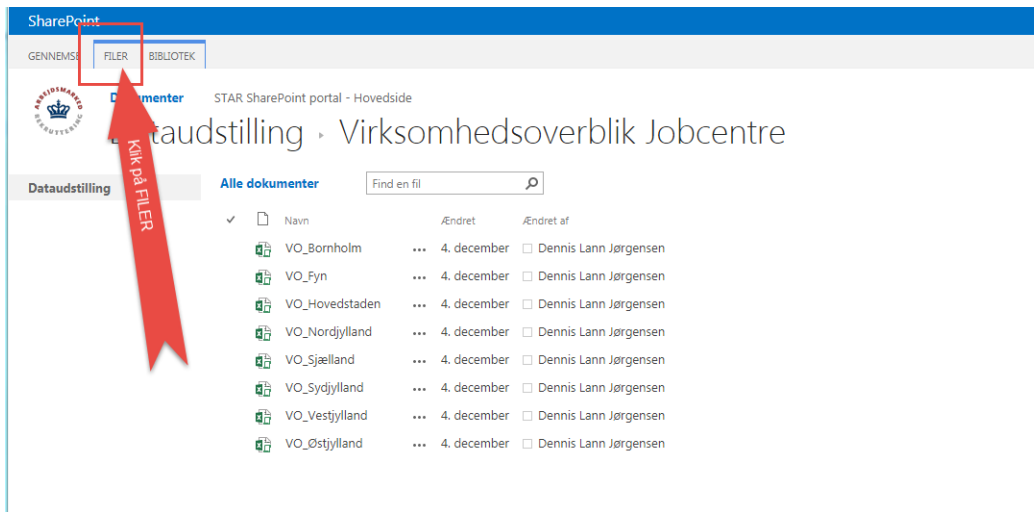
SharePoint

GENNEMSE FILER BIBLIOTEK

ARBEJDSMARKEDS REKRUTTERING

Dokumenter STAR SharePoint portal - Hovedside

Dataudstilling ▸ Virksomhedsoverblik Jobcentre

Klik på FILER

Dataudstilling

Alle dokumenter Find en fil

| ✓ | Navn | | Ændret | Ændret af |
|---|---|---|---|---|
| | VO_Bornholm | ••• | 4. december | Dennis Lann Jørgensen |
| | VO_Fyn | ••• | 4. december | Dennis Lann Jørgensen |
| | VO_Hovedstaden | ••• | 4. december | Dennis Lann Jørgensen |
| | VO_Nordjylland | ••• | 4. december | Dennis Lann Jørgensen |
| | VO_Sjælland | ••• | 4. december | Dennis Lann Jørgensen |
| | VO_Sydjylland | ••• | 4. december | Dennis Lann Jørgensen |
| | VO_Vestjylland | ••• | 4. december | Dennis Lann Jørgensen |
| | VO_Østjylland | ••• | 4. december | Dennis Lann Jørgensen |